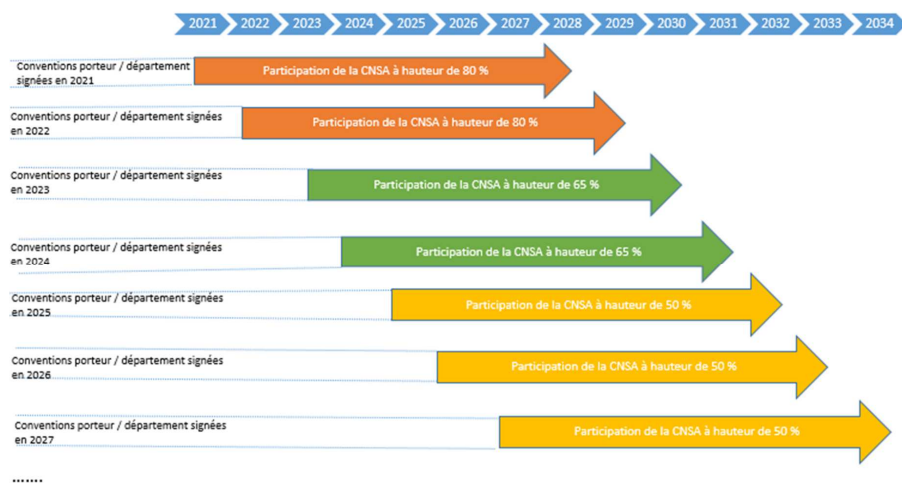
2021 2022 2023 2024 2025 2026 2027 2028 2029 2030 2031 2032 2033 2034

Conventions porteur / département signées en 2021
Participation de la CNSA à hauteur de 80 %

Conventions porteur / département signées en 2022
Participation de la CNSA à hauteur de 80 %

Conventions porteur / département signées en 2023
Participation de la CNSA à hauteur de 65 %

Conventions porteur / département signées en 2024
Participation de la CNSA à hauteur de 65 %

Conventions porteur / département signées en 2025
Participation de la CNSA à hauteur de 50 %

Conventions porteur / département signées en 2026
Participation de la CNSA à hauteur de 50 %

Conventions porteur / département signées en 2027
Participation de la CNSA à hauteur de 50 %

.......